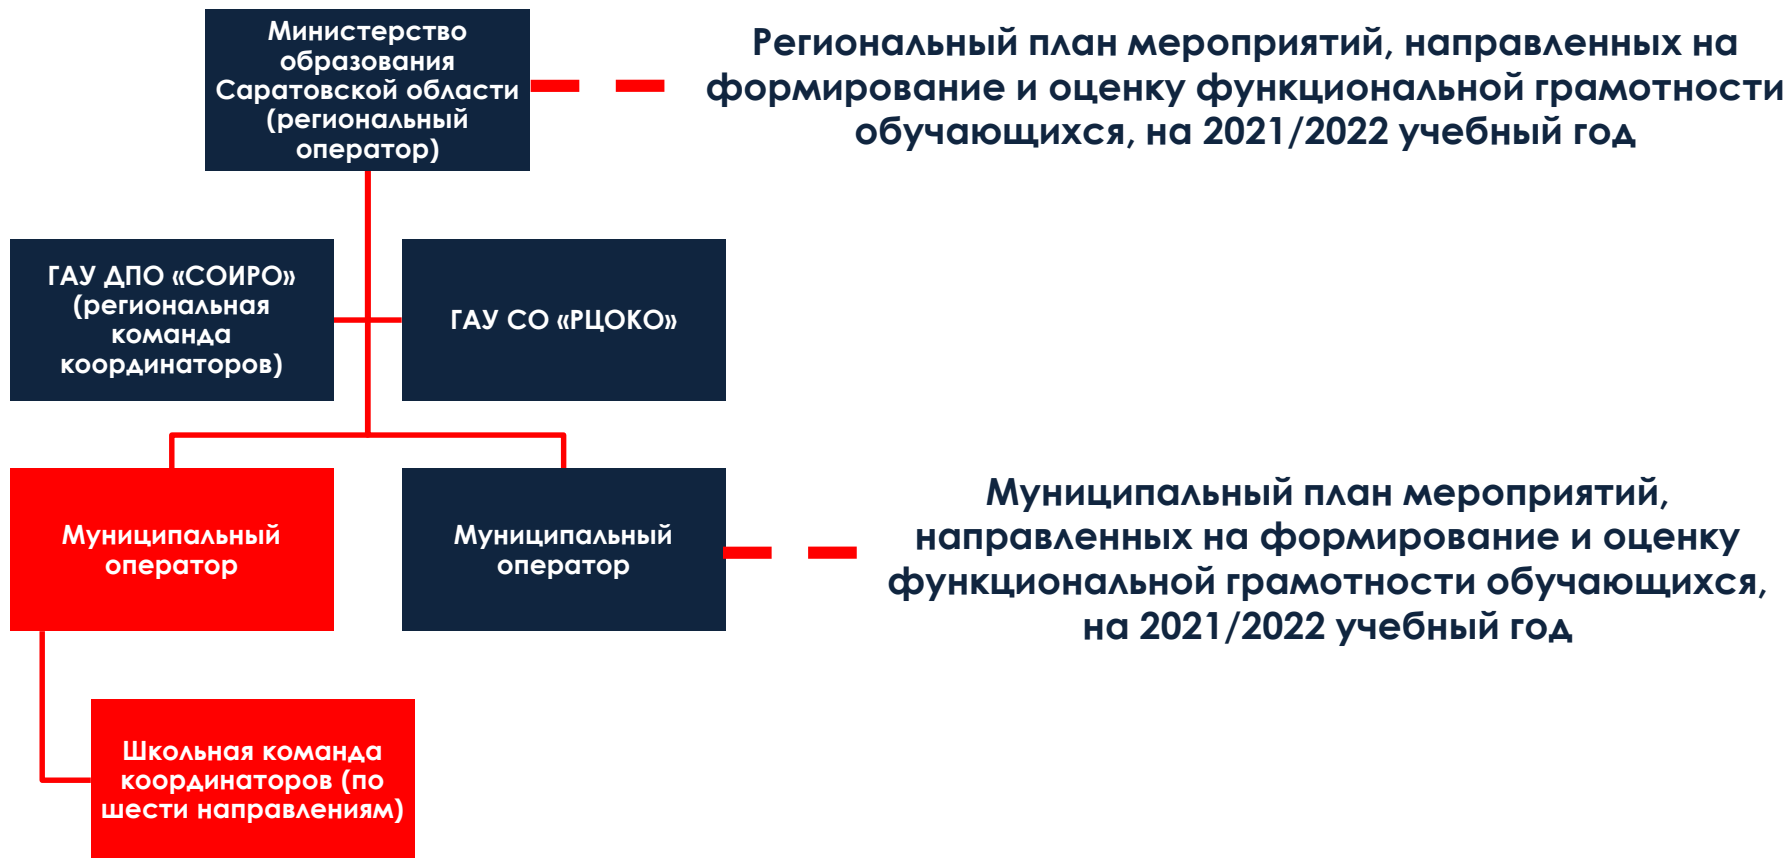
Министерство образования Саратовской области (региональный оператор)

Региональный план мероприятий, направленных на формирование и оценку функциональной грамотности обучающихся, на 2021/2022 учебный год

ГАУ ДПО «СОИРО» (региональная команда координаторов)

ГАУ СО «РЦОКО»

Муниципальный оператор

Муниципальный оператор

Муниципальный план мероприятий, направленных на формирование и оценку функциональной грамотности обучающихся, на 2021/2022 учебный год

Школьная команда координаторов (по шести направлениям)